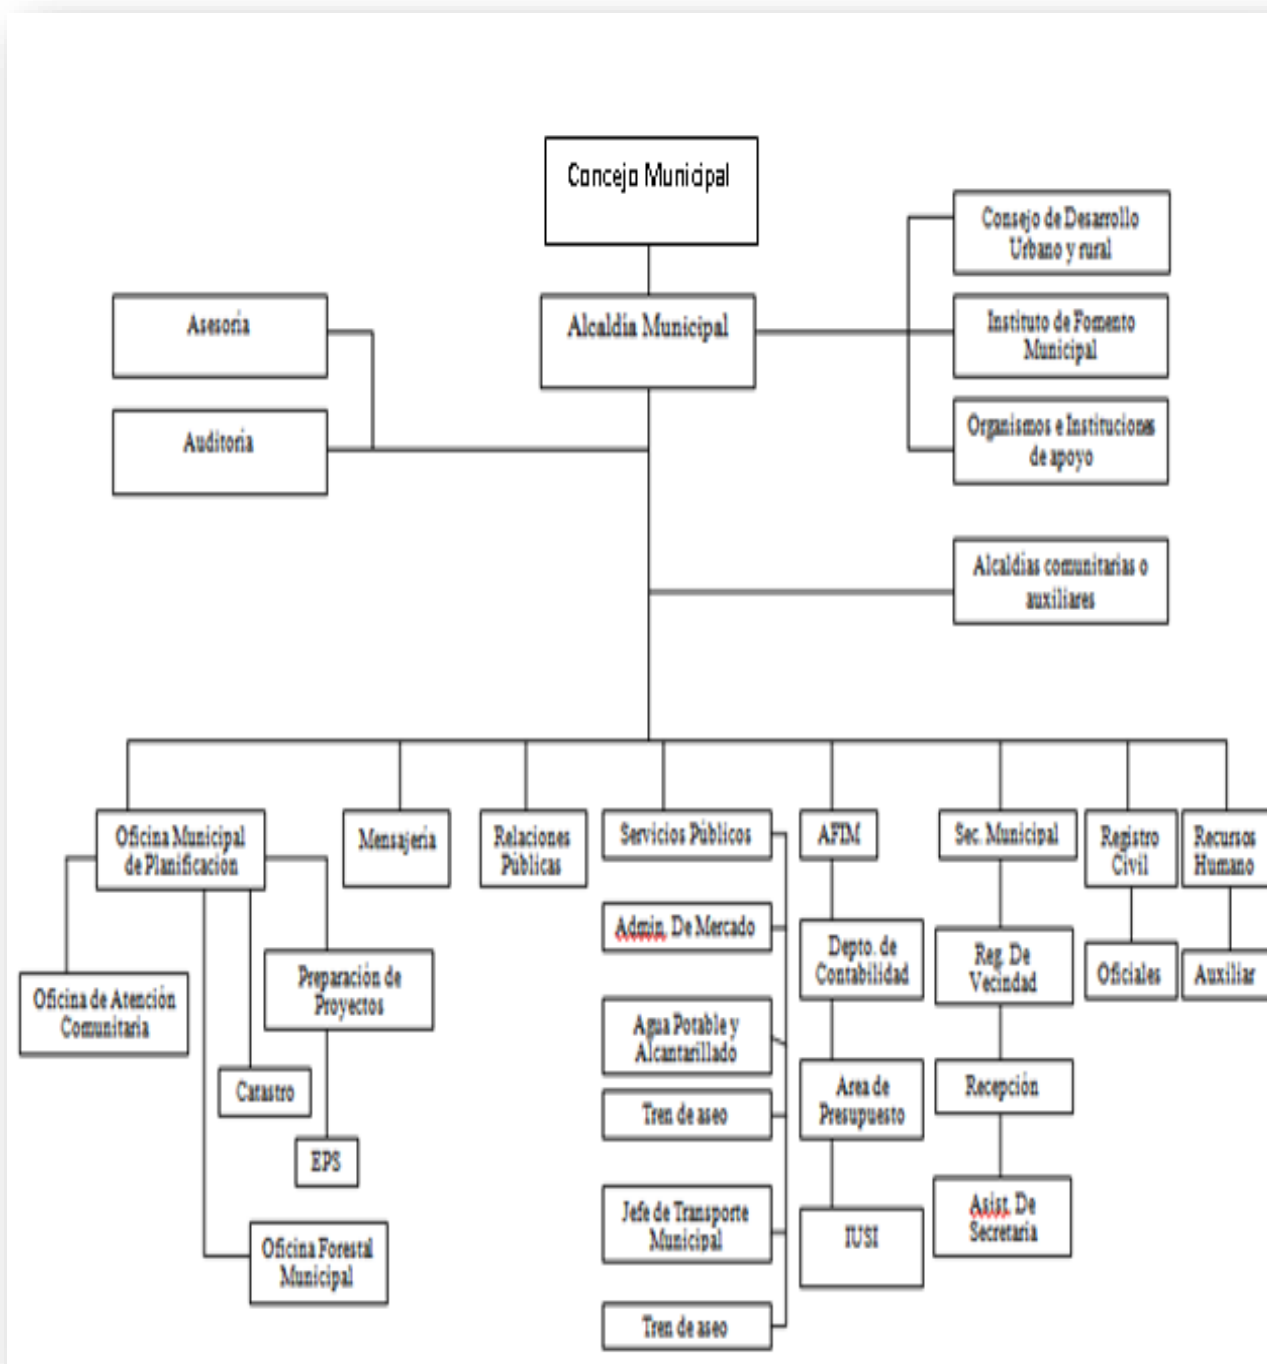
Concejo Municipal

Alcaldía Municipal

Asesoría

Auditoria

Consejo de Desarrollo Urbano y rural

Instituto de Fomento Municipal

Organismos e Instituciones de apoyo

Alcaldías comunitarias o auxiliares

Oficina Municipal de Planificación

Oficina de Atención Comunitaria

Catastro

Preparación de Proyectos

EPS

Oficina Forestal Municipal

Mensajería

Relaciones Públicas

Servicios Públicos

Admin. De Mercado

Agua Potable y Alcantarillado

Tren de aseo

Jefe de Transporte Municipal

Tren de aseo

AFIM

Depto. de Contabilidad

Area de Presupuesto

IUSI

Sec. Municipal

Reg. De Vecindad

Recepción

Asist. De Secretaria

Registro Civil

Oficiales

Recursos Humano

Auxiliar